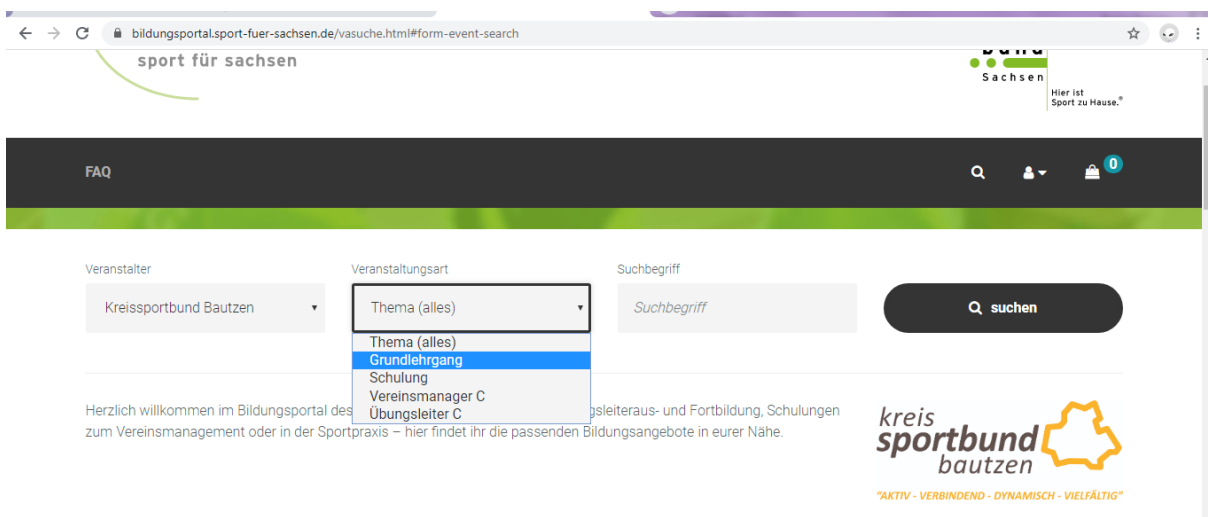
bildungsportal.sport-fuer-sachsen.de/vasuche.html#form-event-search

sport für sachsen

Sachsen
Hier ist Sport zu Hause.®

FAQ

0

Veranstalter
Kreissportbund Bautzen

Veranstaltungsart
Thema (alles)

Suchbegriff
Suchbegriff

suchen

Thema (alles)
Grundlehrgang
Schulung
Vereinsmanager C
Übungsleiter C

Herzlich willkommen im Bildungsportal des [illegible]gsleiteraus- und Fortbildung, Schulungen zum Vereinsmanagement oder in der Sportpraxis – hier findet ihr die passenden Bildungsangebote in eurer Nähe.

kreis
sportbund
bautzen
"AKTIV - VERBINDEND - DYNAMISCH - VIELFÄLTIG"